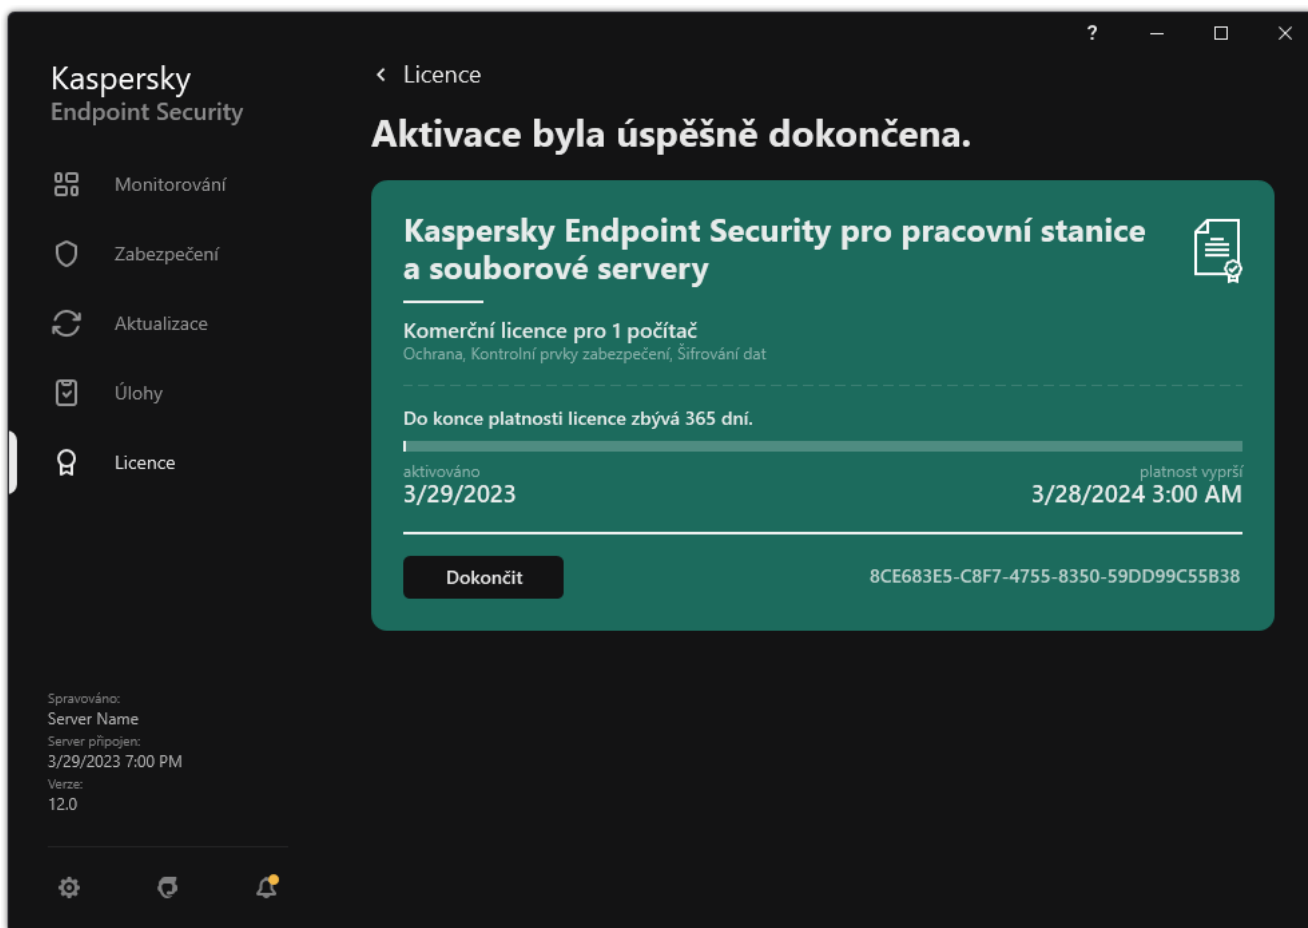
?

Kaspersky
Endpoint Security

Monitorování

Zabezpečení

Aktualizace

Úlohy

Licence

Spravováno:
Server Name
Server připojen:
3/29/2023 7:00 PM
Verze:
12.0

Licence

Aktivace byla úspěšně dokončena.

Kaspersky Endpoint Security pro pracovní stanice a souborové servery

Komerční licence pro 1 počítač
Ochrana, Kontrolní prvky zabezpečení, Šifrování dat

Do konce platnosti licence zbývá 365 dní.

aktivováno
3/29/2023

platnost vyprší
3/28/2024 3:00 AM

Dokončit

8CE683E5-C8F7-4755-8350-59DD99C55B38